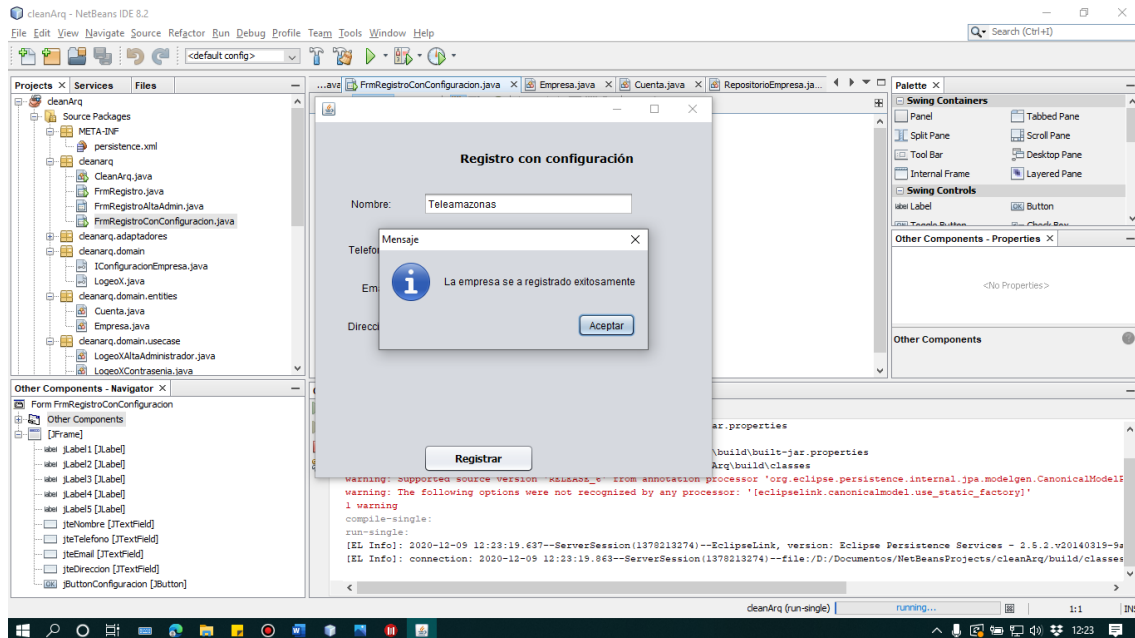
cleanArq - NetBeans IDE 8.2

File Edit View Navigate Source Refactor Run Debug Profile Team Tools Window Help

Search (Ctrl+I)

<default config>

Projects × Services Files

cleanArq
Source Packages
META-INF
persistence.xml
cleanarq
CleanArq.java
FrmRegistro.java
FrmRegistroAltaAdmin.java
FrmRegistroConConfiguracion.java
cleanarq.adaptadores
cleanarq.domain
IConfiguracionEmpresa.java
LogeoX.java
cleanarq.domain.entities
Cuenta.java
Empresa.java
cleanarq.domain.usecase
LogeoXAltaAdministrador.java
LogeoXContrasenia.java

Other Components - Navigator ×

Form FrmRegistroConConfiguracion
Other Components
[JFrame]
jLabel1 [JLabel]
jLabel2 [JLabel]
jLabel3 [JLabel]
jLabel4 [JLabel]
jLabel5 [JLabel]
jteNombre [JTextField]
jteTelefono [JTextField]
jteEmail [JTextField]
jteDireccion [JTextField]
jButtonConfiguracion [JButton]

...ava FrmRegistroConConfiguracion.java × Empresa.java × Cuenta.java × RepositorioEmpresa.ja...

Registro con configuración

Nombre: Teleamazonas

Telefo

Em

Direcci

Registrar

Mensaje

La empresa se a registrado exitosamente

Aceptar

ar.properties
\build\built-jar.properties
Arq\build\classes
warning: Supported source version 'RELEASE_6' from annotation processor 'org.eclipse.persistence.internal.jpa.modelgen.CanonicalModelP
warning: The following options were not recognized by any processor: '[eclipselink.canonicalmodel.use_static_factory]'
1 warning
compile-single:
run-single:
[EL Info]: 2020-12-09 12:23:19.637--ServerSession(1378213274)--EclipseLink, version: Eclipse Persistence Services - 2.5.2.v20140319-9a
[EL Info]: connection: 2020-12-09 12:23:19.863--ServerSession(1378213274)--file:/D:/Documentos/NetBeansProjects/cleanArq/build/classes

Palette ×

Swing Containers
Panel
Tabbed Pane
Split Pane
Scroll Pane
Tool Bar
Desktop Pane
Internal Frame
Layered Pane
Swing Controls
Label
Button

Other Components - Properties ×

<No Properties>

Other Components

cleanArq (run-single) running... 1:1 INS

12:23